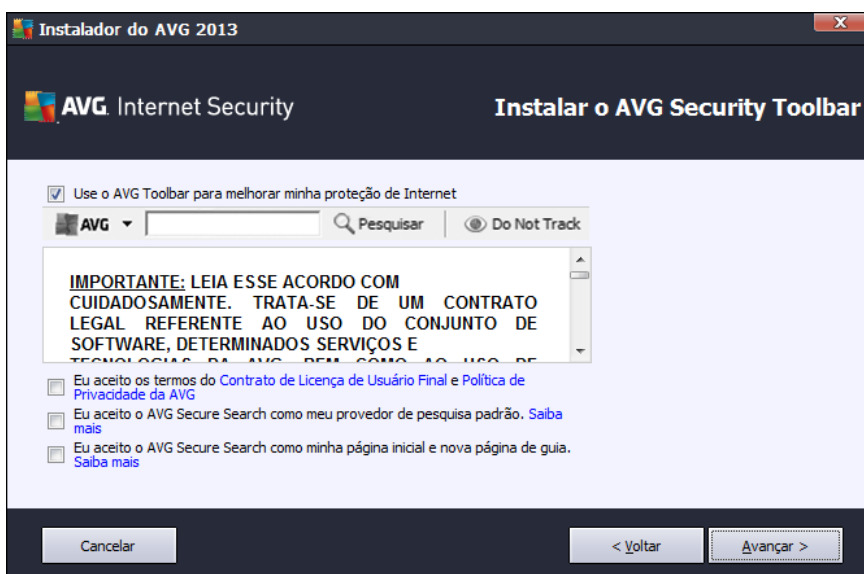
Instalador do AVG 2013

AVG. Internet Security

Instalar o AVG Security Toolbar

Use o AVG Toolbar para melhorar minha proteção de Internet

AVG ▾ Pesquisar Do Not Track

IMPORTANTE: LEIA ESSE ACORDO COM CUIDADOSAMENTE. TRATA-SE DE UM CONTRATO LEGAL REFERENTE AO USO DO CONJUNTO DE SOFTWARE, DETERMINADOS SERVIÇOS E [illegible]

Eu aceito os termos do Contrato de Licença de Usuário Final e Política de Privacidade da AVG

Eu aceito o AVG Secure Search como meu provedor de pesquisa padrão. Saiba mais

Eu aceito o AVG Secure Search como minha página inicial e nova página de guia. Saiba mais

Cancelar

< Voltar

Avançar >